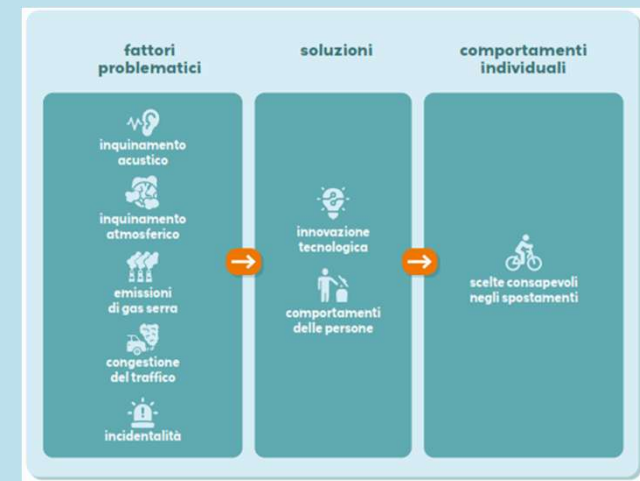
fattori problematici

inquinamento acustico

inquinamento atmosferico

emissioni di gas serra

congestione del traffico

incidentalità

soluzioni

innovazione tecnologica

comportamenti delle persone

comportamenti individuali

scelte consapevoli negli spostamenti